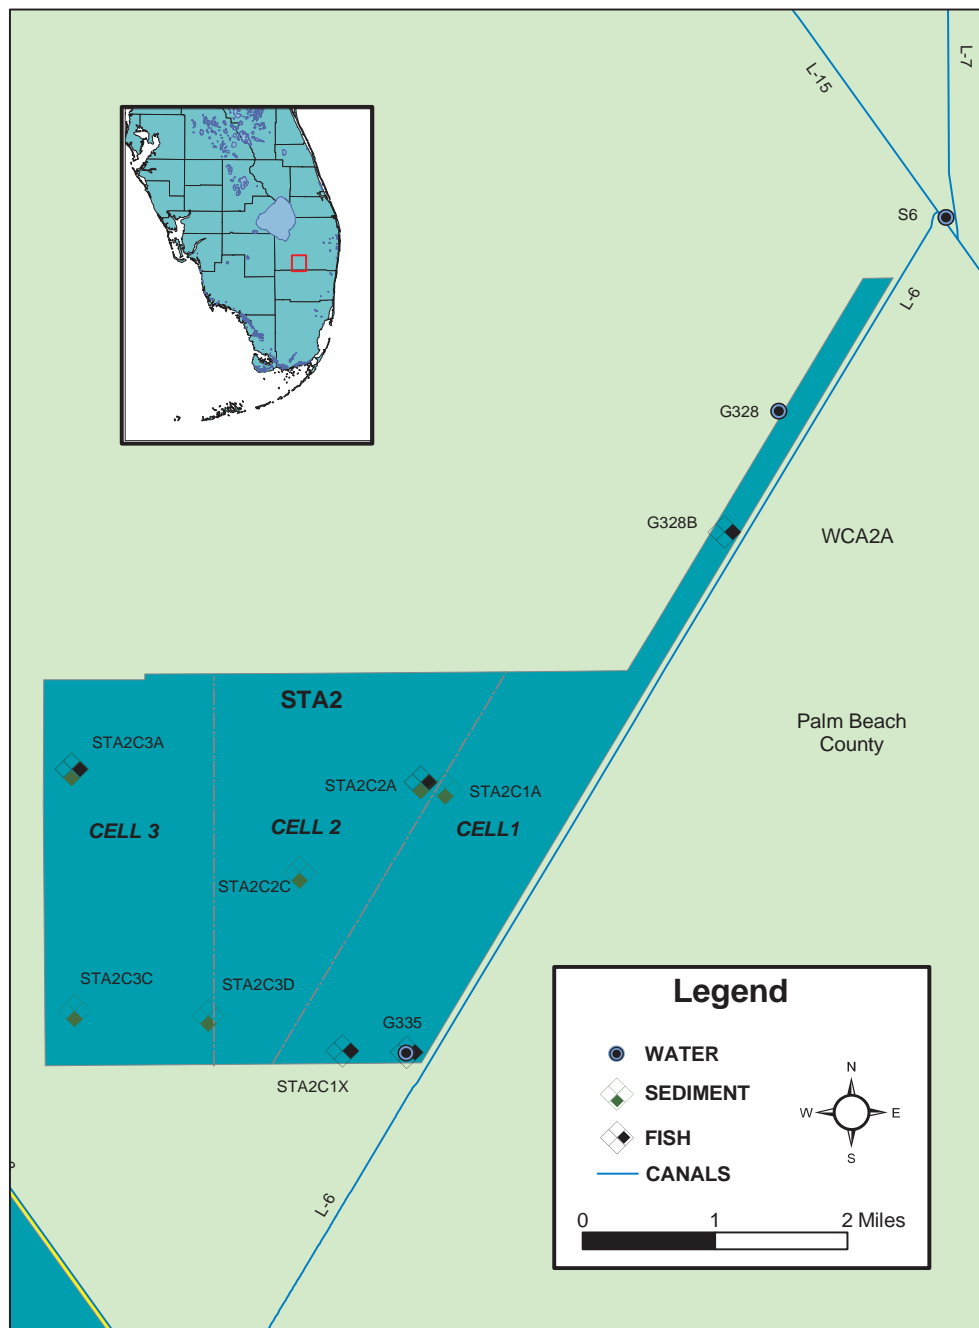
L-7

L-15

S6

L-6

G328

G328B

WCA2A

STA2

Palm Beach County

STA2C3A

STA2C2A

STA2C1A

CELL 3

CELL 2

CELL1

STA2C2C

STA2C3C

STA2C3D

G335

STA2C1X

L-6

Legend

WATER

SEDIMENT

FISH

CANALS

N
W E
S

0 1 2 Miles